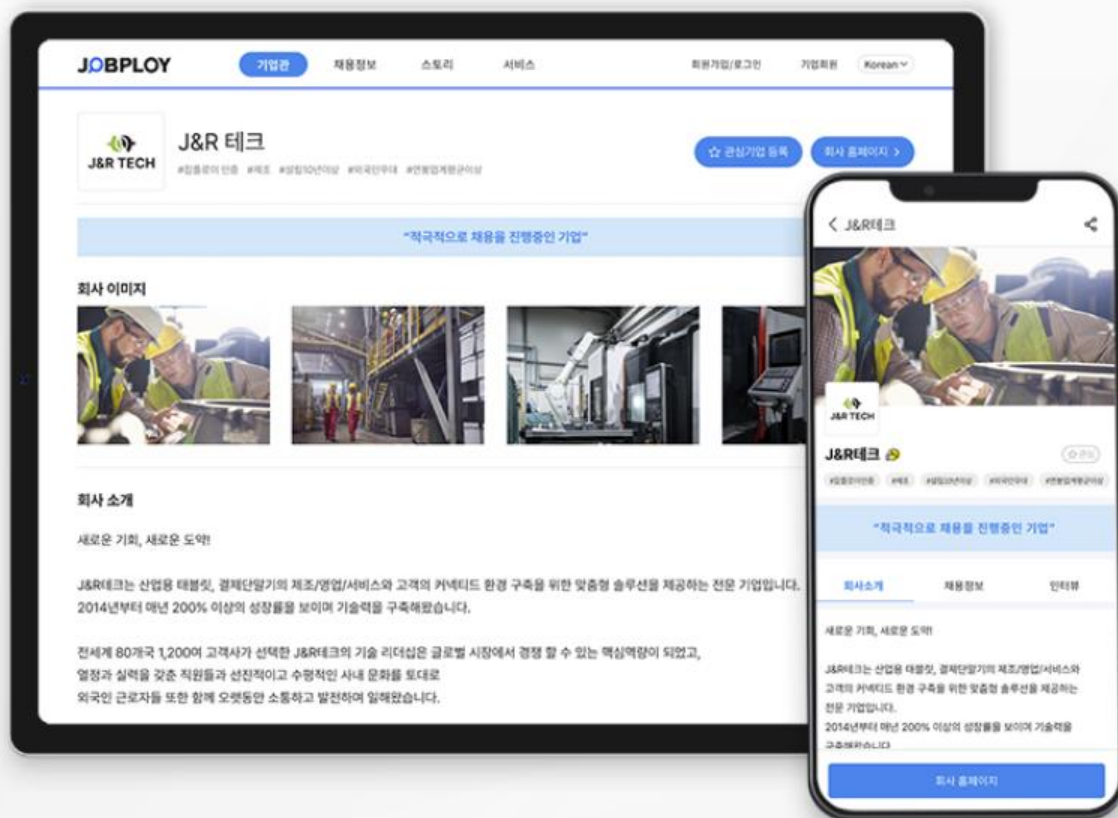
JOBPLOY

기업관 채용정보 스토리 서비스

회원가입/로그인 기업회원 Korean

J&R TECH

J&R 테크

#잡플로이 인증 #제조 #설립10년이상 #외국인우대 #연봉업계평균이상

관심기업 등록 회사 홈페이지 >

"적극적으로 채용을 진행중인 기업"

회사 이미지

회사 소개

새로운 기회, 새로운 도약!

J&R테크는 산업용 태블릿, 결제단말기의 제조/영업/서비스와 고객의 커넥티드 환경 구축을 위한 맞춤형 솔루션을 제공하는 전문 기업입니다. 2014년부터 매년 200% 이상의 성장률을 보이며 기술력을 구축해왔습니다.

전세계 80개국 1,200여 고객사가 선택한 J&R테크의 기술 리더십은 글로벌 시장에서 경쟁 할 수 있는 핵심역량이 되었고, 열정과 실력을 갖춘 직원들과 선진적이고 수평적인 사내 문화를 토대로 외국인 근로자들 또한 함께 오랫동안 소통하고 발전하여 일해왔습니다.

< J&R테크

J&R TECH

J&R테크

관심

#잡플로이인증 #제조 #설립10년이상 #외국인우대 #연봉업계평균이상

"적극적으로 채용을 진행중인 기업"

회사소개 채용정보 인터뷰

새로운 기회, 새로운 도약!

J&R테크는 산업용 태블릿, 결제단말기의 제조/영업/서비스와 고객의 커넥티드 환경 구축을 위한 맞춤형 솔루션을 제공하는 전문 기업입니다.

2014년부터 매년 200% 이상의 성장률을 보이며 기술력을 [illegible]

회사 홈페이지